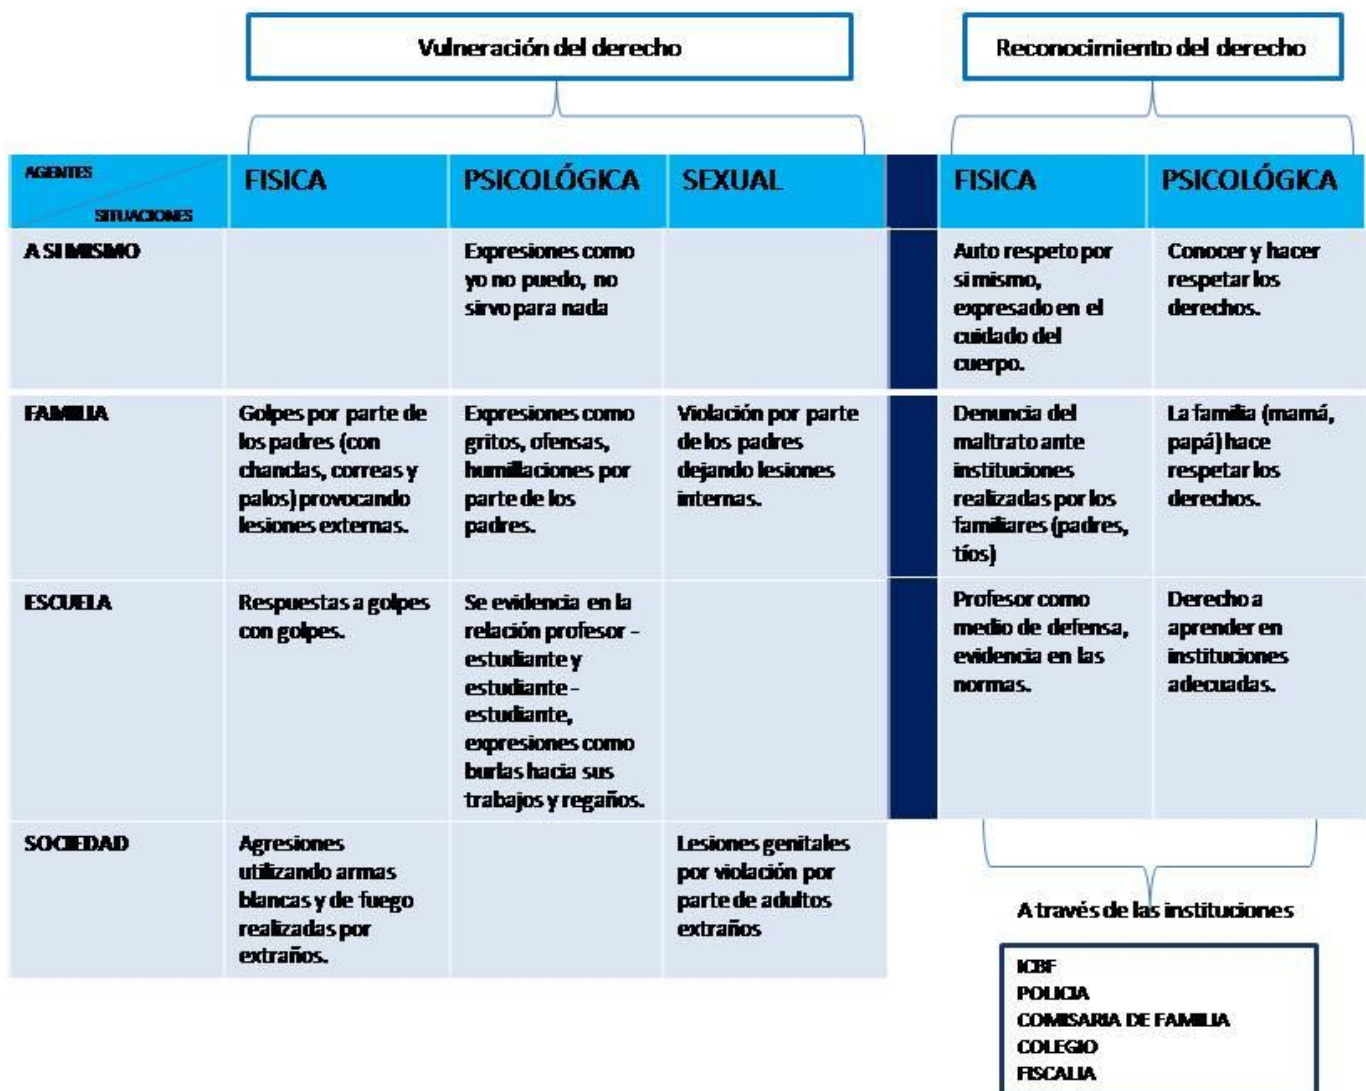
Vulneración del derecho

Reconocimiento del derecho

| AGENTES / SITUACIONES | FISICA | PSICOLÓGICA | SEXUAL | | FISICA | PSICOLÓGICA |
|---|---|---|---|---|---|---|
| A SI MISMO | | Expresiones como yo no puedo, no sirvo para nada | | | Auto respeto por si mismo, expresado en el cuidado del cuerpo. | Conocer y hacer respetar los derechos. |
| FAMILIA | Golpes por parte de los padres (con chanclas, correas y palos) provocando lesiones externas. | Expresiones como gritos, ofensas, humillaciones por parte de los padres. | Violación por parte de los padres dejando lesiones internas. | | Denuncia del maltrato ante instituciones realizadas por los familiares (padres, tíos) | La familia (mamá, papá) hace respetar los derechos. |
| ESCUELA | Respuestas a golpes con golpes. | Se evidencia en la relación profesor - estudiante y estudiante - estudiante, expresiones como burlas hacia sus trabajos y regaños. | | | Profesor como medio de defensa, evidencia en las normas. | Derecho a aprender en instituciones adecuadas. |
| SOCIEDAD | Agresiones utilizando armas blancas y de fuego realizadas por extraños. | | Lesiones genitales por violación por parte de adultos extraños | | | |

A través de las instituciones

ICBF
POLICIA
COMISARIA DE FAMILIA
COLEGIO
FISCALIA